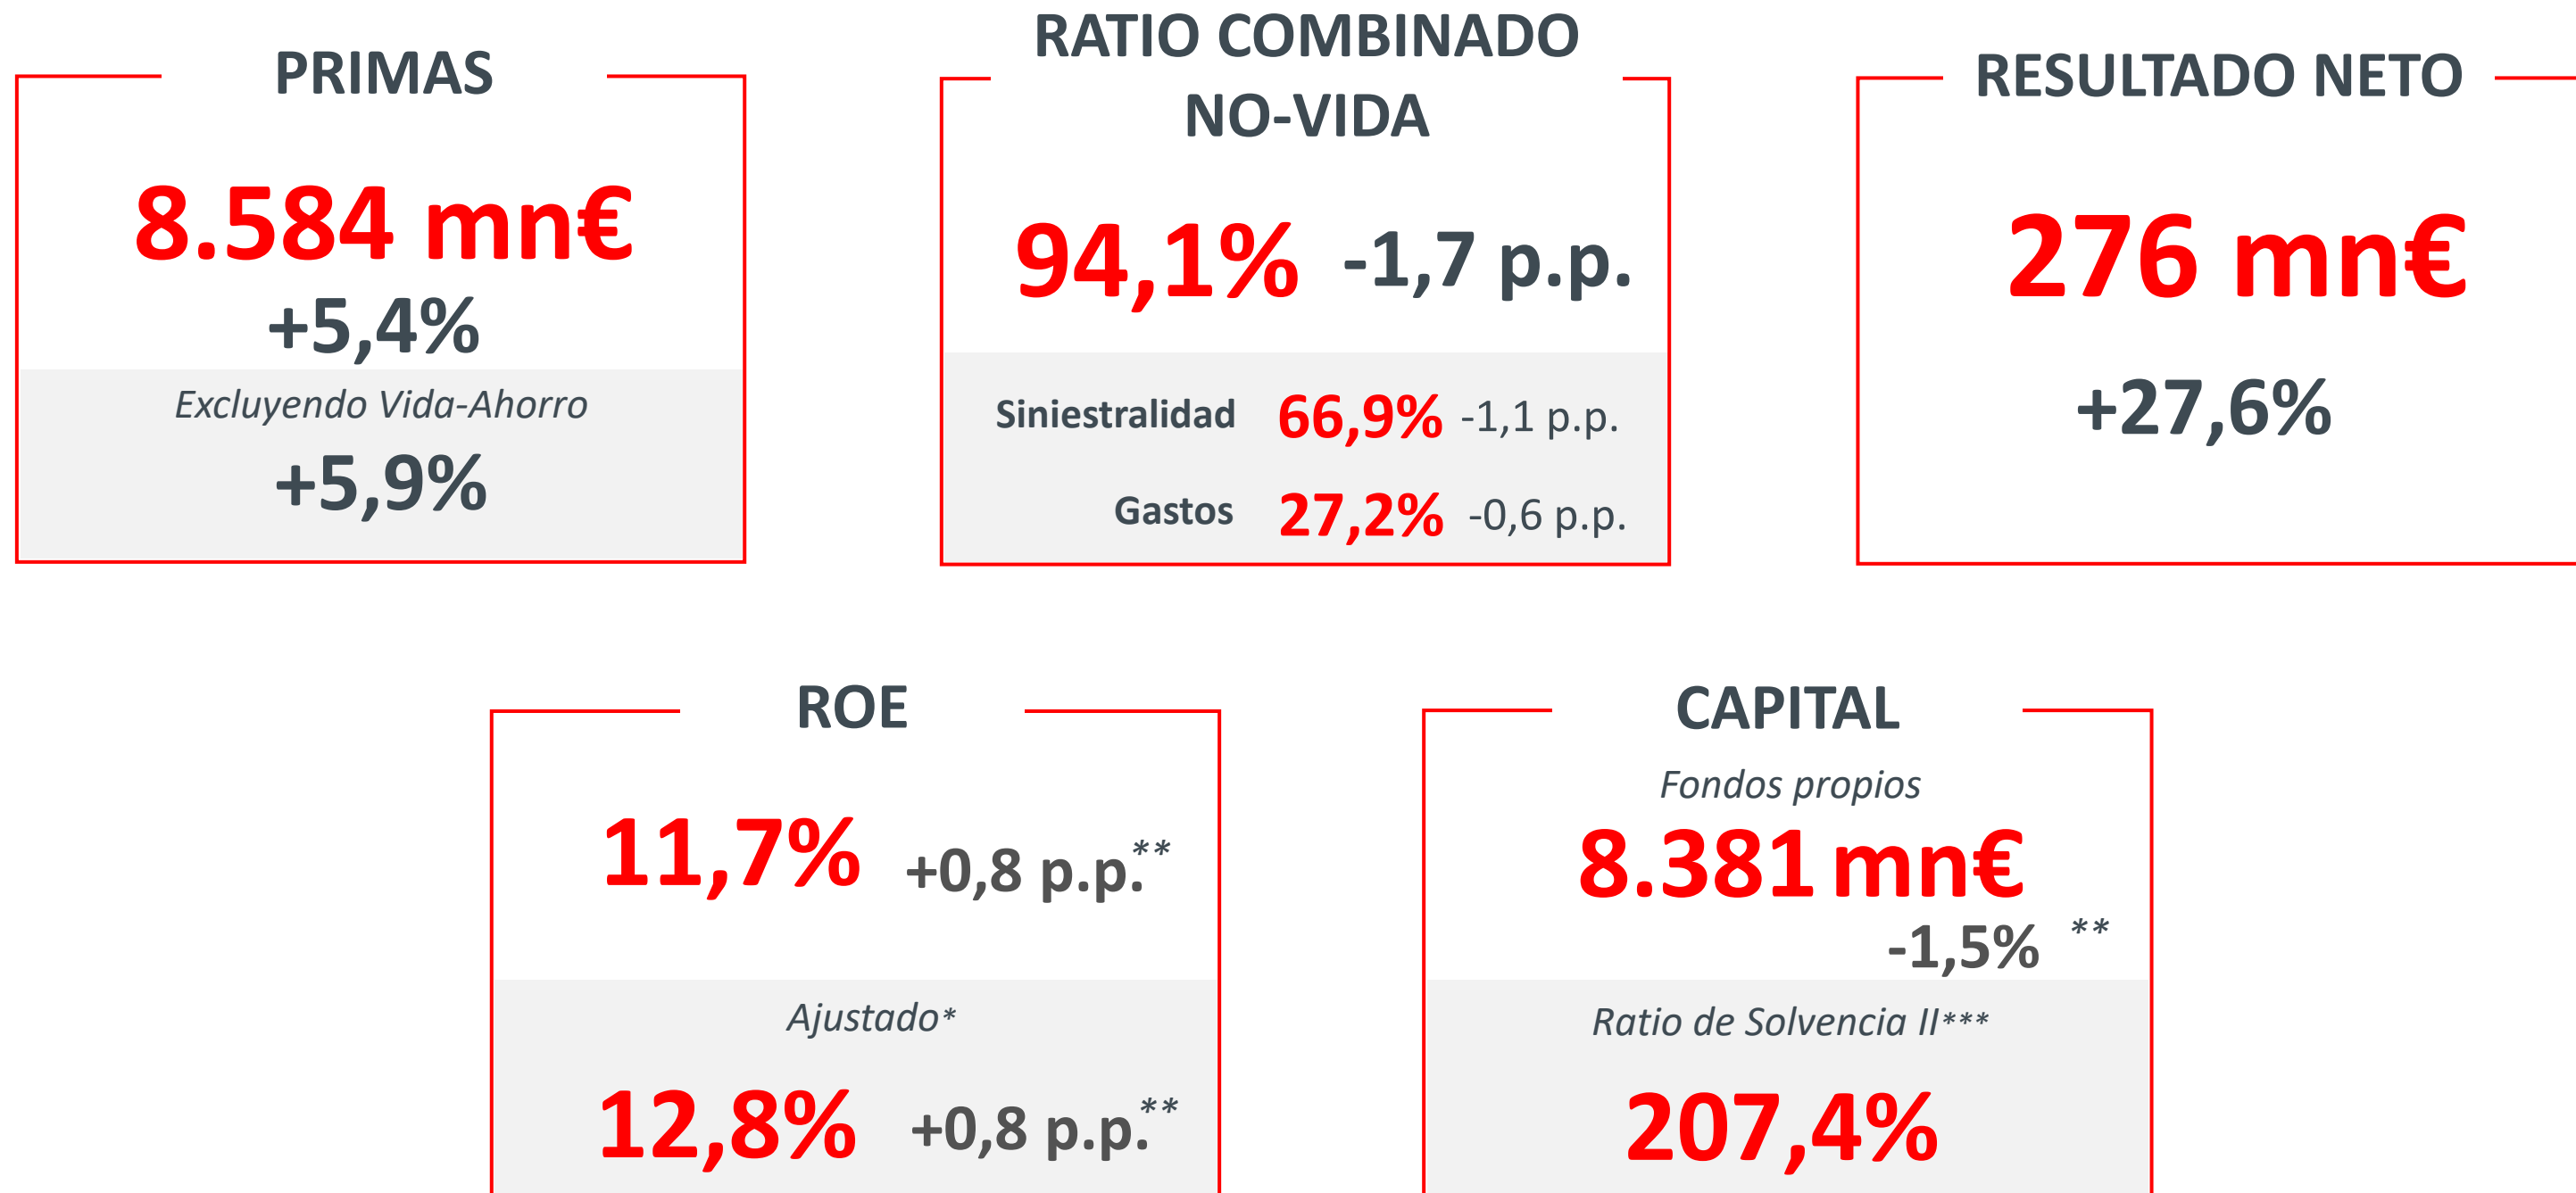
PRIMAS

8.584 mn€

+5,4%

Excluyendo Vida-Ahorro

+5,9%

RATIO COMBINADO NO-VIDA

94,1% -1,7 p.p.

Siniestralidad 66,9% -1,1 p.p.

Gastos 27,2% -0,6 p.p.

RESULTADO NETO

276 mn€

+27,6%

ROE

11,7% +0,8 p.p.**

Ajustado*

12,8% +0,8 p.p.**

CAPITAL

Fondos propios

8.381 mn€

-1,5% **

Ratio de Solvencia II***

207,4%